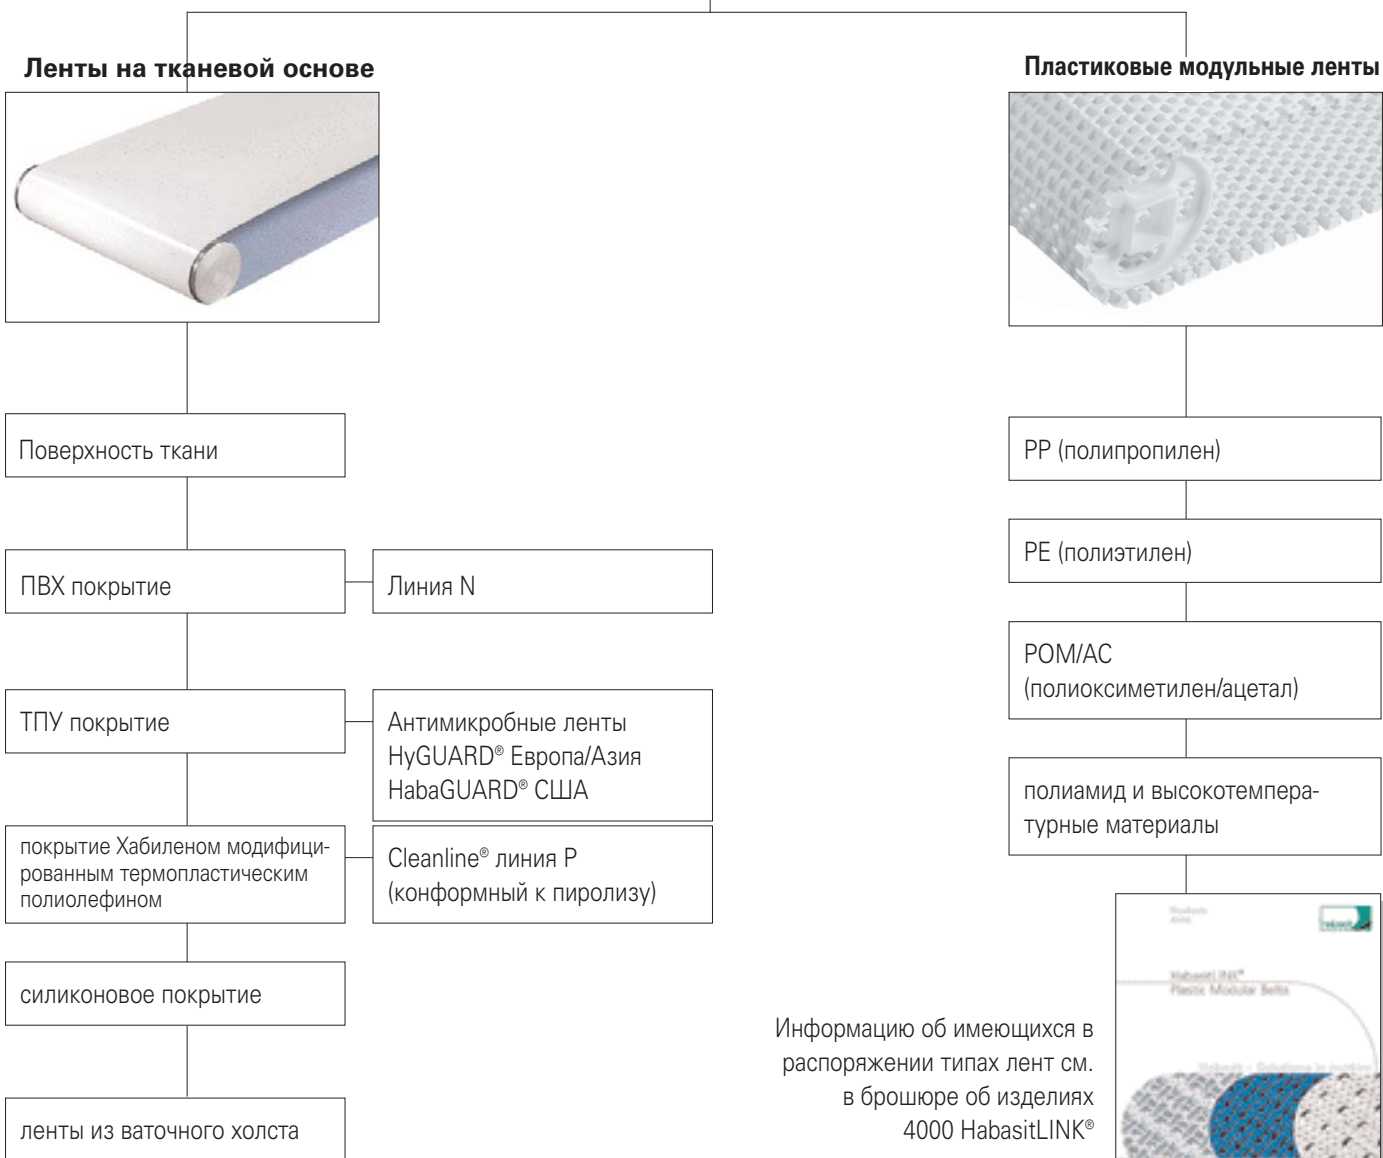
Ленты на тканевой основе

Пластиковые модульные ленты

Поверхность ткани

ПВХ покрытие

Линия N

ТПУ покрытие

Антимикробные ленты HyGUARD® Европа/Азия HabaGUARD® США

покрытие Хабиленом модифицированным термопластическим полиолефином

Cleanline® линия P (конформный к пиролизу)

силиконовое покрытие

ленты из ваточного холста

PP (полипропилен)

PE (полиэтилен)

POM/AC (полиоксиметилен/ацетал)

полиамид и высокотемпературные материалы

HabasitLINK® Plastic Modular Belts

Информацию об имеющихся в распоряжении типах лент см. в брошюре об изделиях 4000 HabasitLINK®